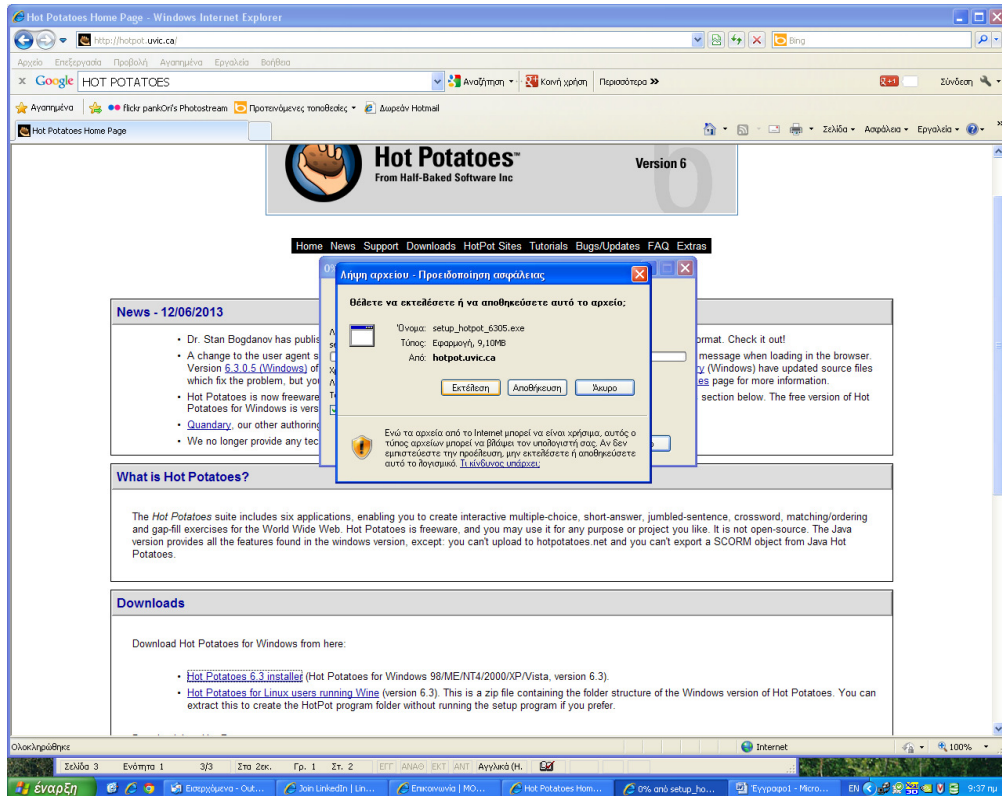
Hot Potatoes Home Page - Windows Internet Explorer

http://hotpot.uvic.ca/

Bing

Αρχείο Επεξεργασία Προβολή Αγαπημένα Εργαλεία Βοήθεια

Google HOT POTATOES Αναζήτηση Κοινή χρήση Περισσότερα >> Σύνδεση

Αγαπημένα Flickr pankOri's Photostream Προτεινόμενες τοποθεσίες Δωρεάν Hotmail

Hot Potatoes Home Page

Σελίδα Ασφάλεια Εργαλεία

Hot Potatoes™
From Half-Baked Software Inc

Version 6

Home News Support Downloads HotPot Sites Tutorials Bugs/Updates FAQ Extras

News - 12/06/2013

• Dr. Stan Bogdanov has publis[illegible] ormat. Check it out!
• A change to the user agent s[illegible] message when loading in the browser. Version 6.3.0.5 (Windows) of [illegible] (Windows) have updated source files which fix the problem, but yo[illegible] es page for more information.
• Hot Potatoes is now freeware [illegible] section below. The free version of Hot Potatoes for Windows is vers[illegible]
• Quandary, our other authoring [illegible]
• We no longer provide any tec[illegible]

Λήψη αρχείου - Προειδοποίηση ασφαλείας

Θέλετε να εκτελέσετε ή να αποθηκεύσετε αυτό το αρχείο;

Όνομα: setup_hotpot_6305.exe
Τύπος: Εφαρμογή, 9,10MB
Από: hotpot.uvic.ca

Εκτέλεση Αποθήκευση Άκυρο

Ενώ τα αρχεία από το Internet μπορεί να είναι χρήσιμα, αυτός ο τύπος αρχείων μπορεί να βλάψει τον υπολογιστή σας. Αν δεν εμπιστεύεστε την προέλευση, μην εκτελέσετε ή αποθηκεύσετε αυτό το λογισμικό. Τι κίνδυνος υπάρχει;

What is Hot Potatoes?

The Hot Potatoes suite includes six applications, enabling you to create interactive multiple-choice, short-answer, jumbled-sentence, crossword, matching/ordering and gap-fill exercises for the World Wide Web. Hot Potatoes is freeware, and you may use it for any purpose or project you like. It is not open-source. The Java version provides all the features found in the windows version, except: you can't upload to hotpotatoes.net and you can't export a SCORM object from Java Hot Potatoes.

Downloads

Download Hot Potatoes for Windows from here:

• Hot Potatoes 6.3 installer (Hot Potatoes for Windows 98/ME/NT4/2000/XP/Vista, version 6.3).
• Hot Potatoes for Linux users running Wine (version 6.3). This is a zip file containing the folder structure of the Windows version of Hot Potatoes. You can extract this to create the HotPot program folder without running the setup program if you prefer.

Ολοκληρώθηκε Internet 100%

Σελίδα 3 Ενότητα 1 3/3 Στα 2εκ. Γρ. 1 Στ. 2 ΕΓΓ ΑΝΑΘ ΕΚΤ ΑΝΤ Αγγλικά (Η.

έναρξη Εισερχόμενα - Out... Join LinkedIn | Lin... Επικοινωνία | MO... Hot Potatoes Hom... 0% από setup_ho... Έγγραφο1 - Micro... EN 9:37 πμ